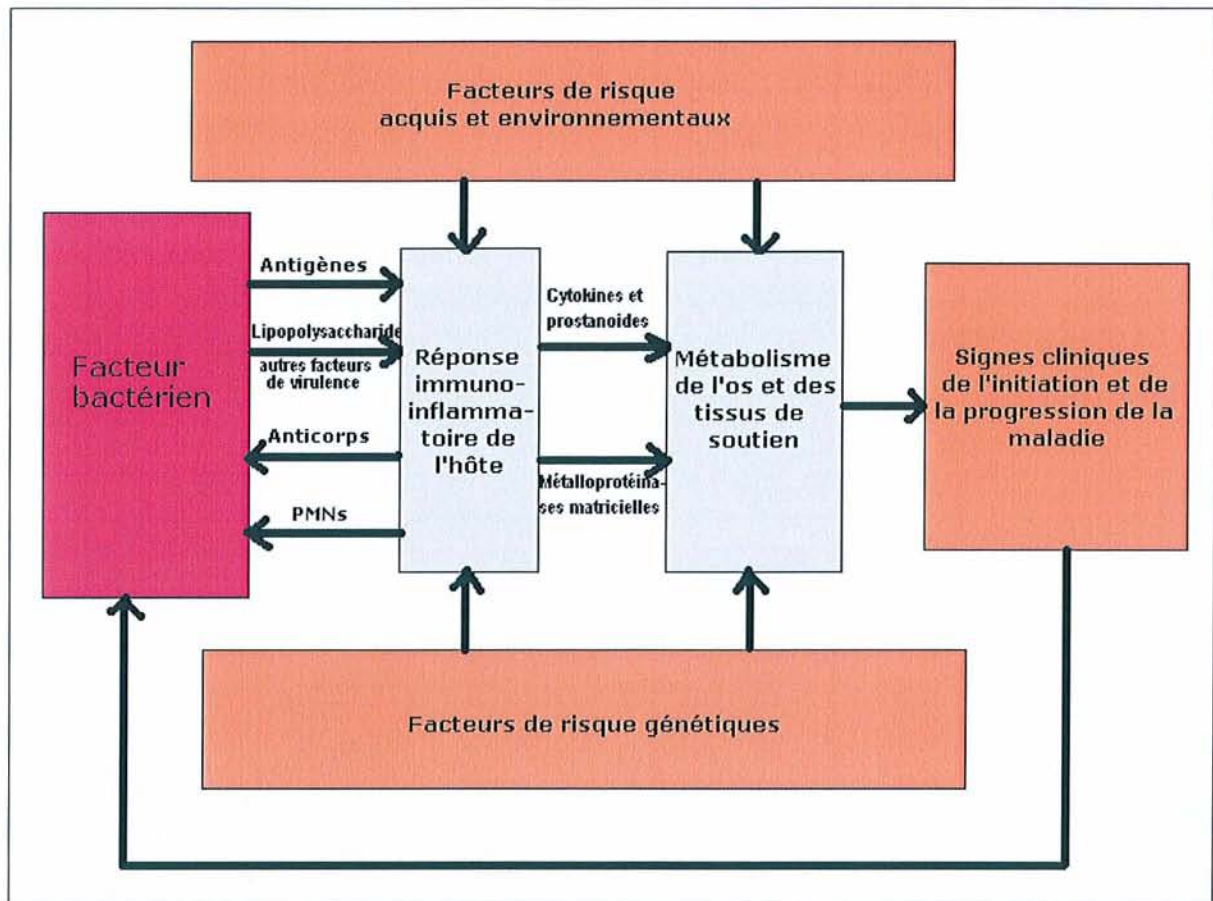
Facteurs de risque acquis et environnementaux

Facteur bactérien

Antigènes

Lipopolysaccharide

autres facteurs de virulence

Anticorps

PMNs

Réponse immuno-inflammatoire de l'hôte

Cytokines et prostanoides

Métalloprotéinases matricielles

Métabolisme de l'os et des tissus de soutien

Signes cliniques de l'initiation et de la progression de la maladie

Facteurs de risque génétiques